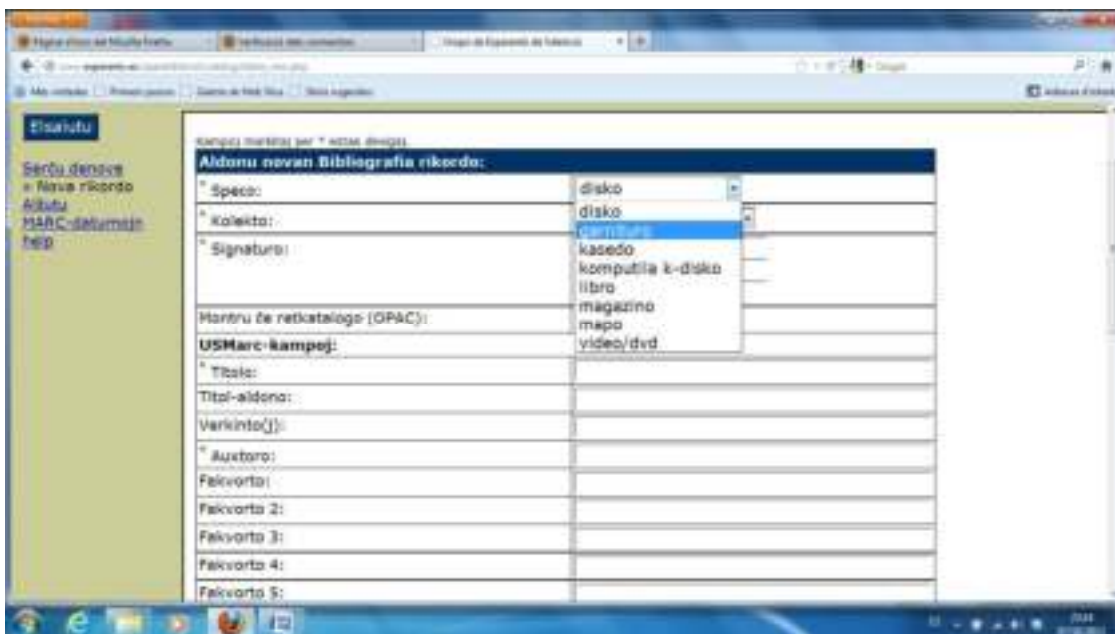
Elsalutu

Serĉu denove
» Nova rikordo
Aldonu
MARC-datumojn
help

Kampoj markitaj per * estas devigaj.

Aldonu novan Bibliografia rikordo:

| | |
|---|---|
| * Speco: | disko |
| * Kolekto: | |
| * Signaturo: | |
| Montru ĉe retkatalogo (OPAC): | |
| **USMarc-kampoj:** | |
| * Titolo: | |
| Titol-aldono: | |
| Verkinto(j): | |
| * Aŭtoro: | |
| Fakvorto: | |
| Fakvorto 2: | |
| Fakvorto 3: | |
| Fakvorto 4: | |
| Fakvorto 5: | |

disko
diskо
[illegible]
kasedo
komputila k-disko
libro
magazino
mapo
video/dvd